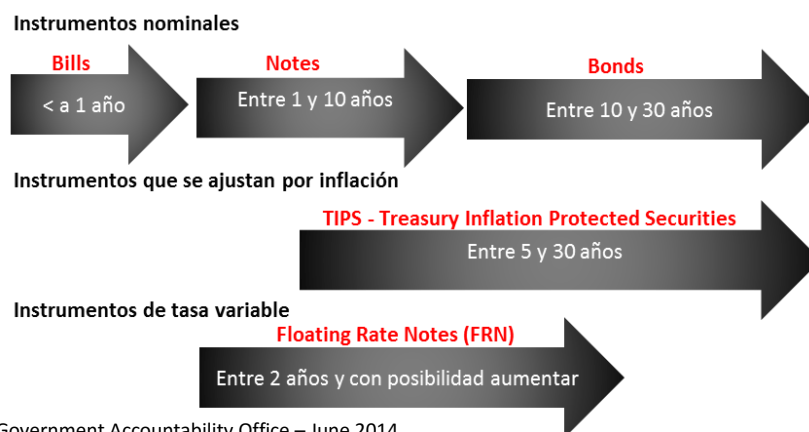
Instrumentos nominales

Bills
< a 1 año

Notes
Entre 1 y 10 años

Bonds
Entre 10 y 30 años

Instrumentos que se ajustan por inflación

TIPS - Treasury Inflation Protected Securities
Entre 5 y 30 años

Instrumentos de tasa variable

Floating Rate Notes (FRN)
Entre 2 años y con posibilidad aumentar

Government Accountability Office – June 2014